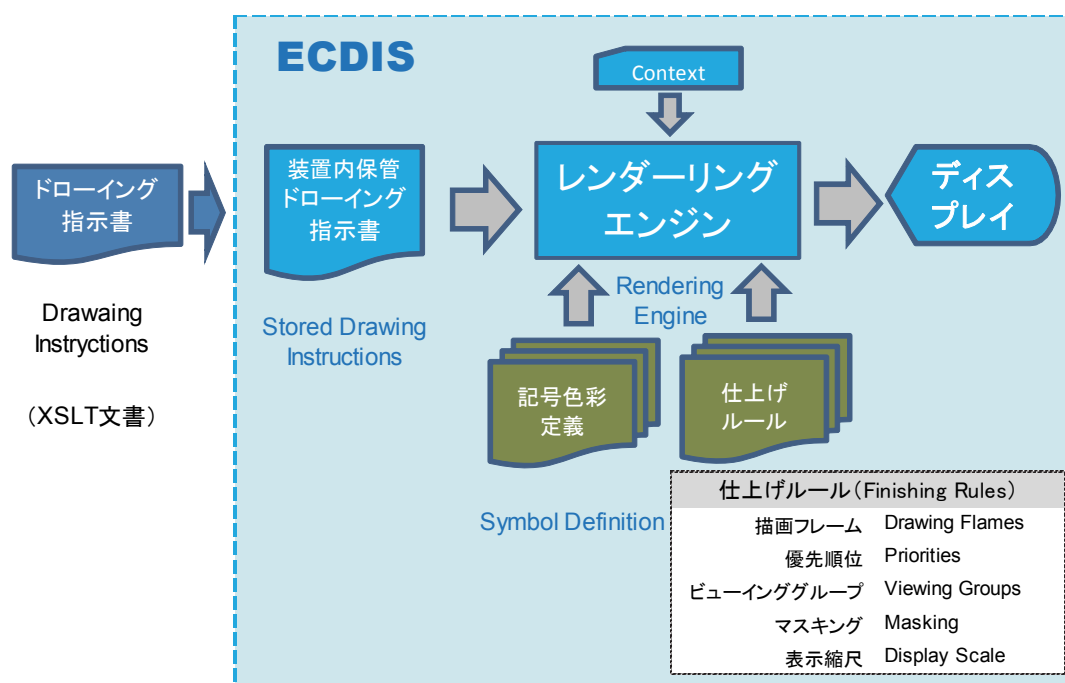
ECDIS

Context

ドローイング指示書

Drawaing Instryctions

（XSLT文書）

装置内保管ドローイング指示書

Stored Drawing Instructions

レンダーリングエンジン

Rendering Engine

ディスプレイ

記号色彩定義

Symbol Definition

仕上げルール

| 仕上げルール（Finishing Rules） | |
|---|---|
| 描画フレーム | Drawing Flames |
| 優先順位 | Priorities |
| ビューインググループ | Viewing Groups |
| マスキング | Masking |
| 表示縮尺 | Display Scale |